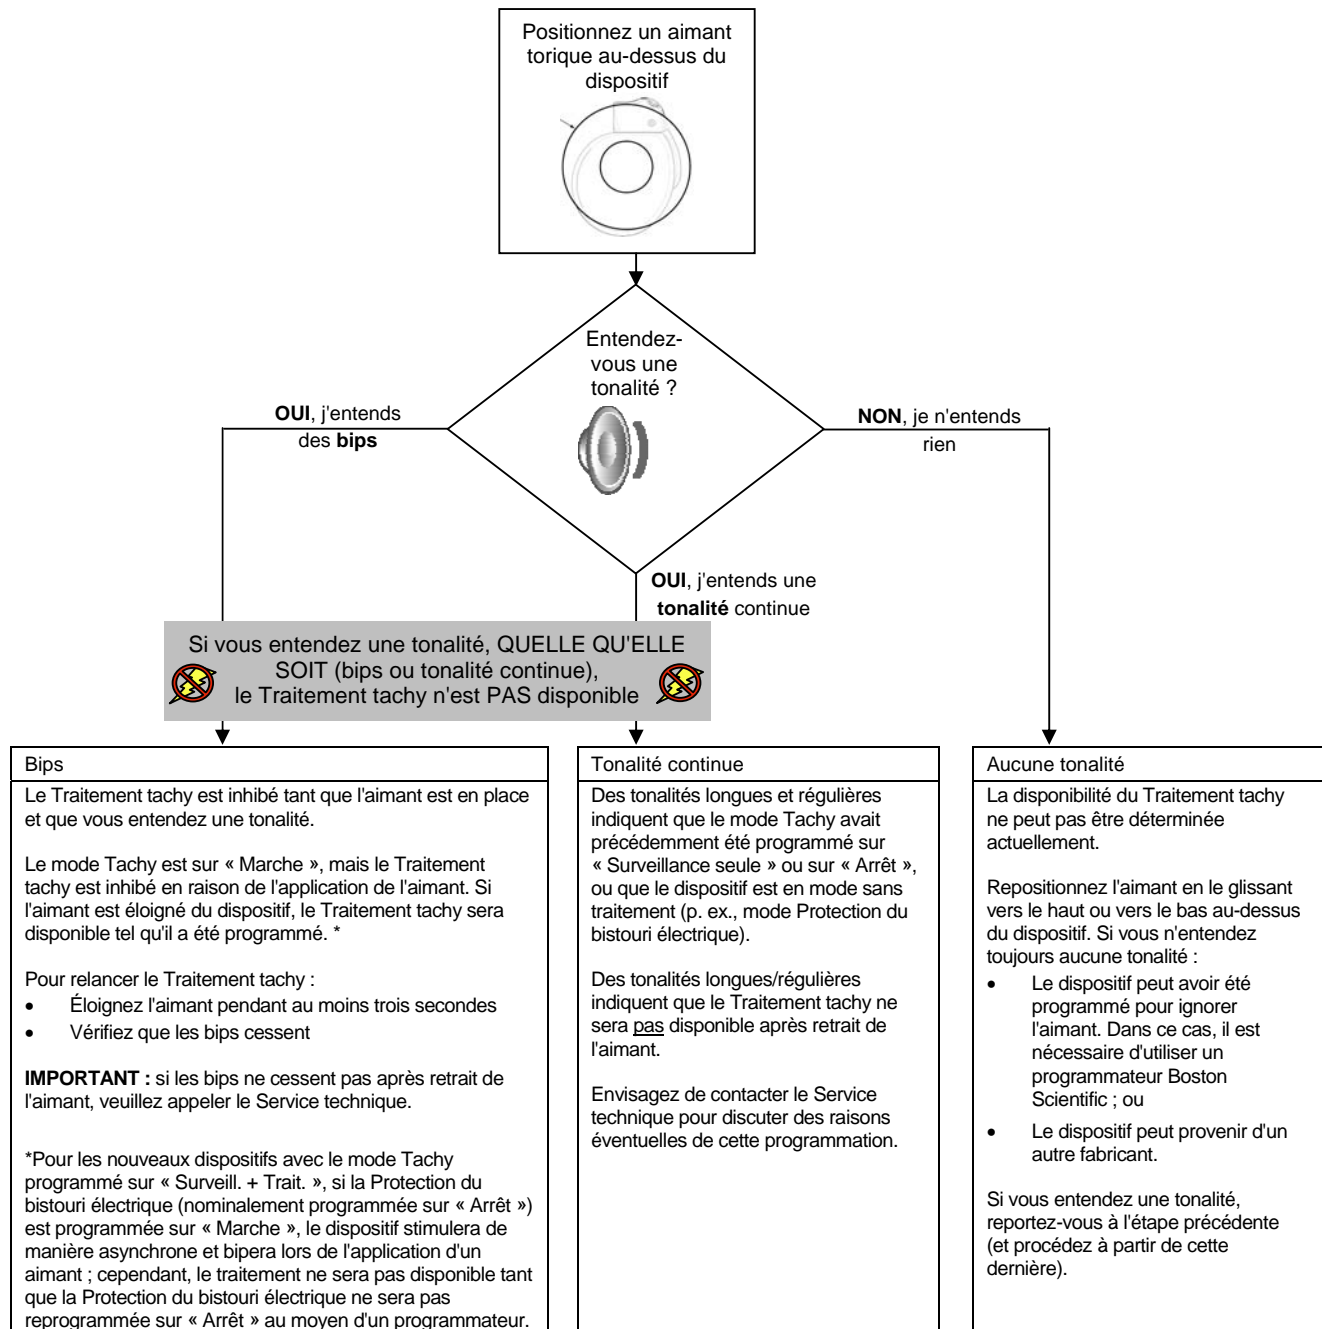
Positionnez un aimant torique au-dessus du dispositif

Entendez-vous une tonalité ?

**OUI**, j'entends des **bips**

**NON**, je n'entends rien

**OUI**, j'entends une **tonalité** continue

Si vous entendez une tonalité, QUELLE QU'ELLE SOIT (bips ou tonalité continue), le Traitement tachy n'est PAS disponible

Bips

Le Traitement tachy est inhibé tant que l'aimant est en place et que vous entendez une tonalité.

Le mode Tachy est sur « Marche », mais le Traitement tachy est inhibé en raison de l'application de l'aimant. Si l'aimant est éloigné du dispositif, le Traitement tachy sera disponible tel qu'il a été programmé. *

Pour relancer le Traitement tachy :
- Éloignez l'aimant pendant au moins trois secondes
- Vérifiez que les bips cessent

**IMPORTANT :** si les bips ne cessent pas après retrait de l'aimant, veuillez appeler le Service technique.

*Pour les nouveaux dispositifs avec le mode Tachy programmé sur « Surveill. + Trait. », si la Protection du bistouri électrique (nominalement programmée sur « Arrêt ») est programmée sur « Marche », le dispositif stimulera de manière asynchrone et bipera lors de l'application d'un aimant ; cependant, le traitement ne sera pas disponible tant que la Protection du bistouri électrique ne sera pas reprogrammée sur « Arrêt » au moyen d'un programmateur.

Tonalité continue

Des tonalités longues et régulières indiquent que le mode Tachy avait précédemment été programmé sur « Surveillance seule » ou sur « Arrêt », ou que le dispositif est en mode sans traitement (p. ex., mode Protection du bistouri électrique).

Des tonalités longues/régulières indiquent que le Traitement tachy ne sera pas disponible après retrait de l'aimant.

Envisagez de contacter le Service technique pour discuter des raisons éventuelles de cette programmation.

Aucune tonalité

La disponibilité du Traitement tachy ne peut pas être déterminée actuellement.

Repositionnez l'aimant en le glissant vers le haut ou vers le bas au-dessus du dispositif. Si vous n'entendez toujours aucune tonalité :
- Le dispositif peut avoir été programmé pour ignorer l'aimant. Dans ce cas, il est nécessaire d'utiliser un programmateur Boston Scientific ; ou
- Le dispositif peut provenir d'un autre fabricant.

Si vous entendez une tonalité, reportez-vous à l'étape précédente (et procédez à partir de cette dernière).